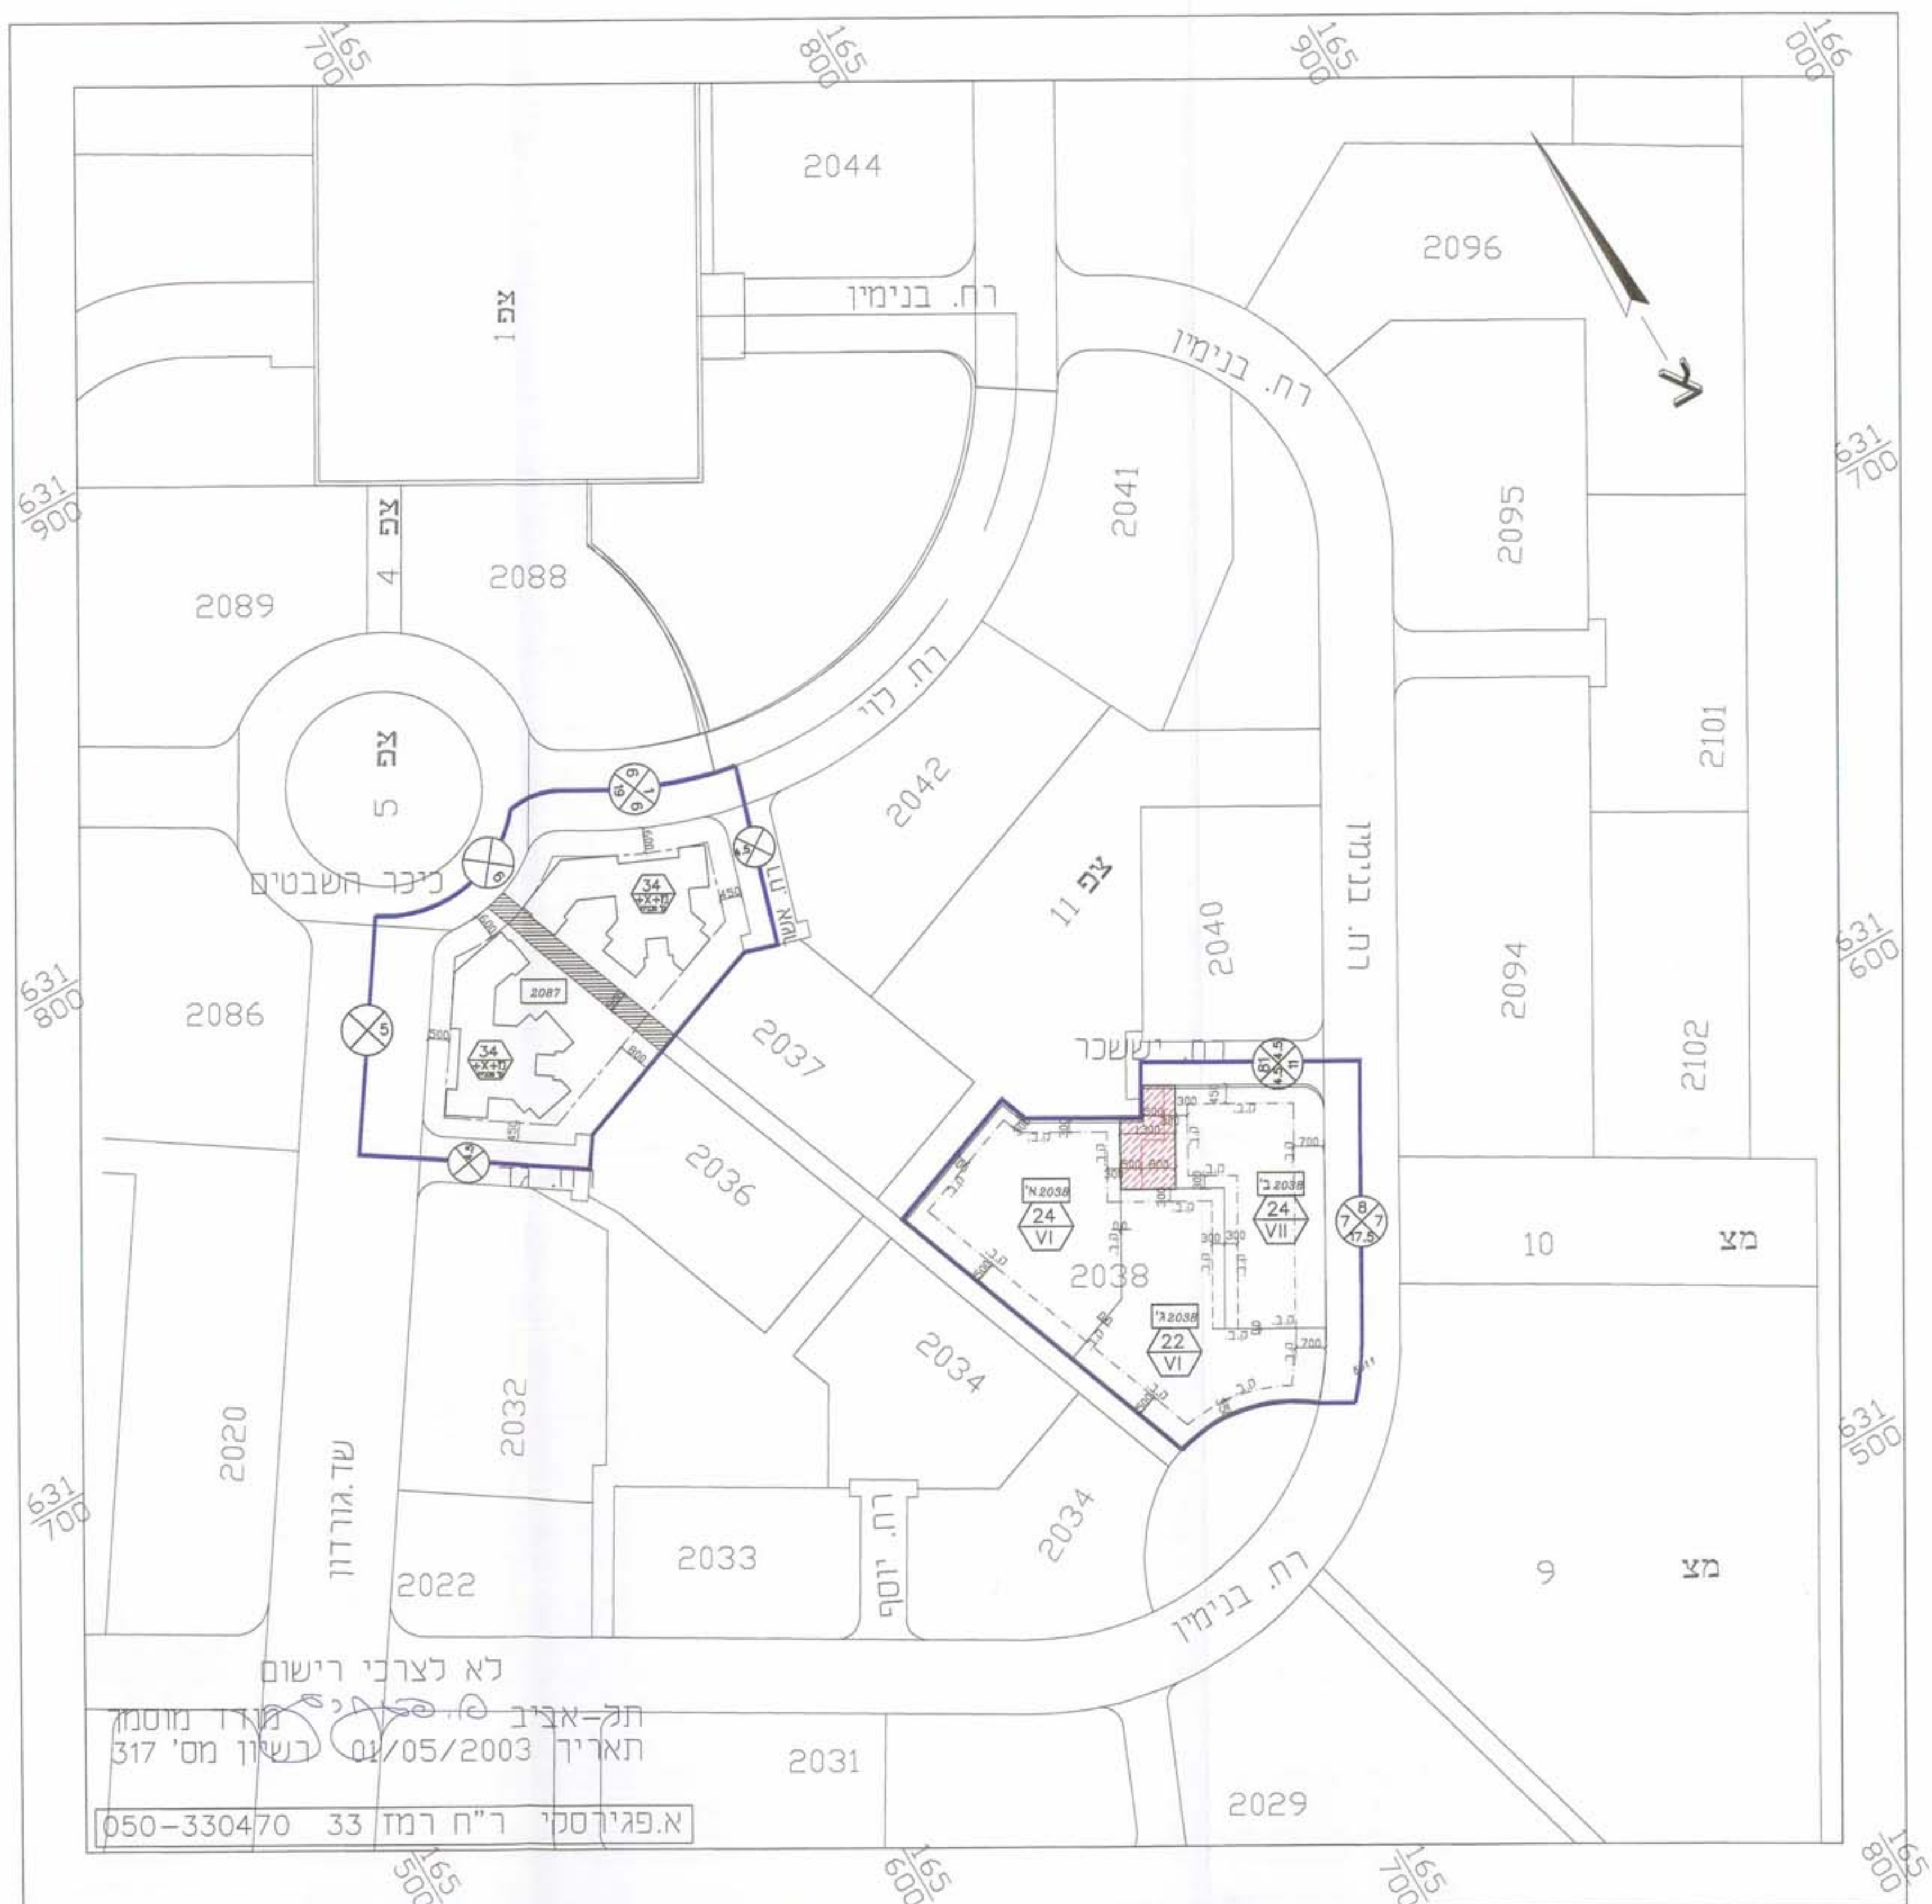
$\frac{165}{700}$ $\frac{165}{800}$ $\frac{165}{900}$ $\frac{166}{000}$

2044

2096

רח. בנימין

צפ 1

רח. בנימין

א

$\frac{631}{700}$

$\frac{631}{900}$

2041

2095

צפ 4

2088

2089

רח. לוי

2101

צפ 5

2042

כיכר השבטים

34

צפ 11

2040

רח. דן

2094

$\frac{631}{600}$

$\frac{631}{800}$

2087

2086

34

2037

רח. יששכר

2102

2038א'

24 VI

2038ב'

24 VII

10

מצ

2036

2038

2038ג'

22 VI

2034

$\frac{631}{500}$

2020

שד. גורדון

2032

$\frac{631}{700}$

2034

2033

רח. יוסף

9

מצ

2022

רח. בנימין

לא לצרכי רישום

תל-אביב מודד מוסמך

תאריך 01/05/2003 רשיון מס' 317

2031

2029

א.פגירסקי ר"ח רמז 33 050-330470

$\frac{165}{500}$ $\frac{165}{600}$ $\frac{165}{700}$ $\frac{165}{800}$